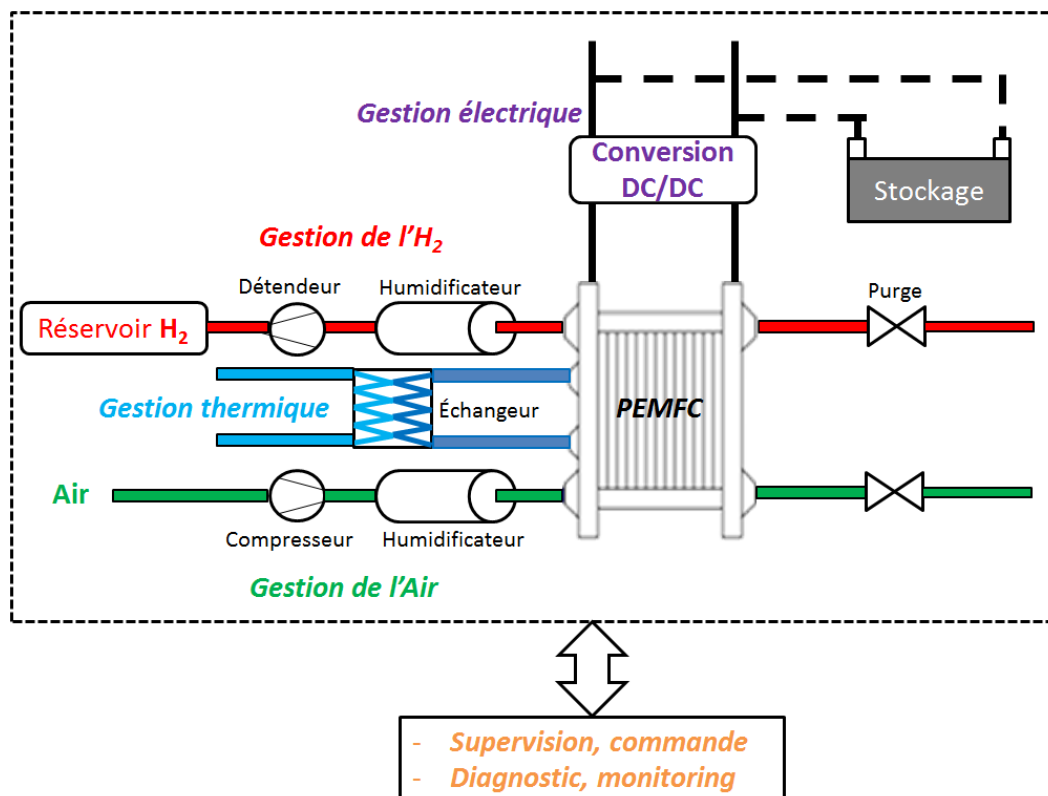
Gestion électrique

Conversion DC/DC

Stockage

Gestion de l'$H_2$

Détendeur

Humidificateur

Purge

Réservoir $H_2$

Gestion thermique

Échangeur

PEMFC

Air

Compresseur

Humidificateur

Gestion de l'Air

- Supervision, commande
- Diagnostic, monitoring